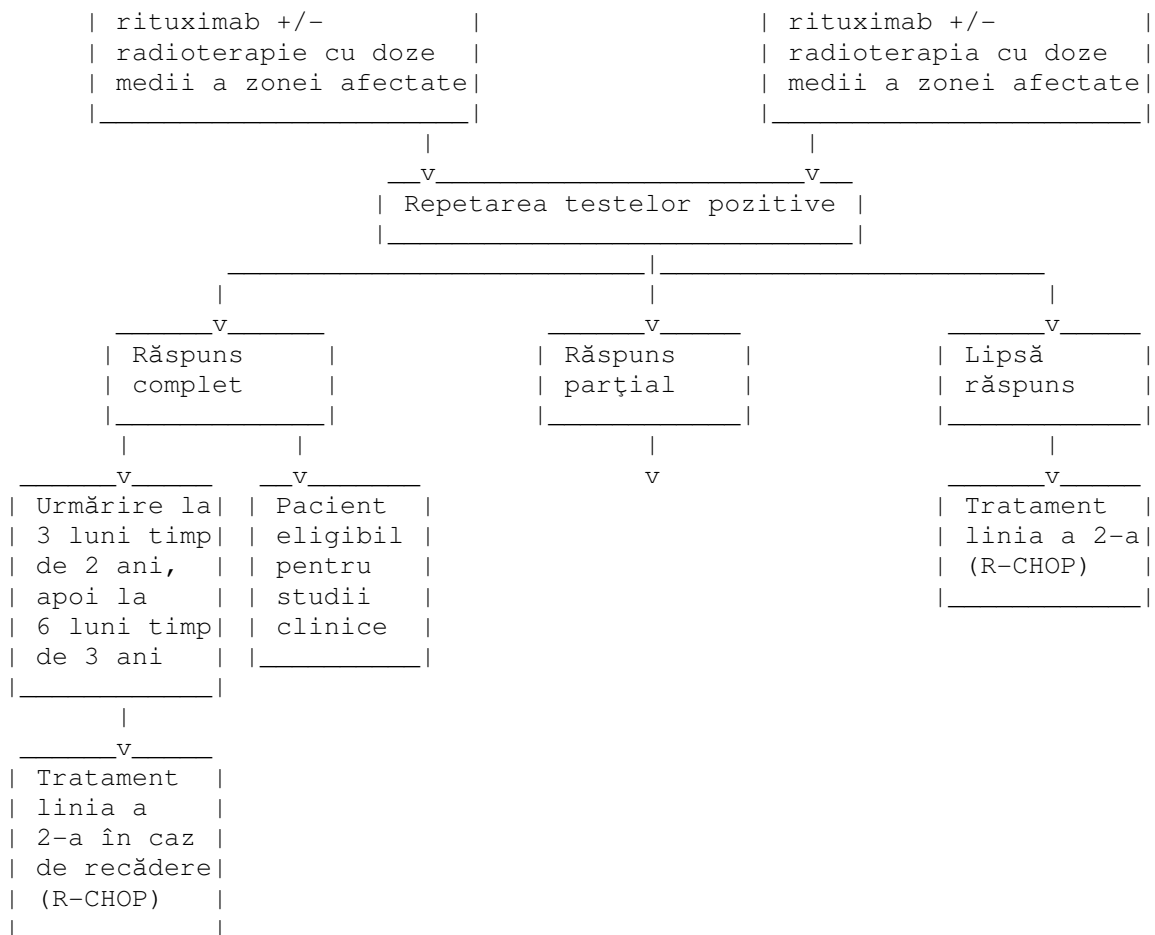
rituximab +/- radioterapie cu doze medii a zonei afectate

rituximab +/- radioterapia cu doze medii a zonei afectate

Repetarea testelor pozitive

Răspuns complet

Răspuns parţial

Lipsă răspuns

Urmărire la 3 luni timp de 2 ani, apoi la 6 luni timp de 3 ani

Pacient eligibil pentru studii clinice

Tratament linia a 2-a (R-CHOP)

Tratament linia a 2-a în caz de recădere (R-CHOP)